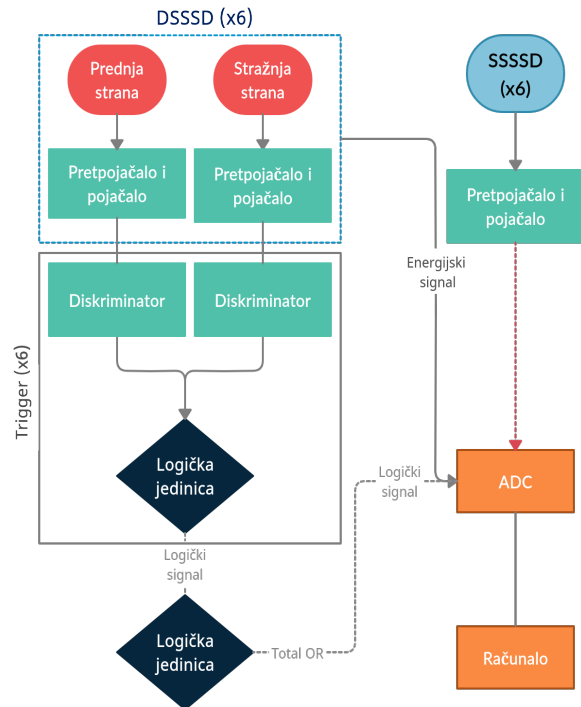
DSSSD (x6)

Prednja strana

Stražnja strana

Pretpojačalo i pojačalo

Pretpojačalo i pojačalo

SSSSD (x6)

Pretpojačalo i pojačalo

Trigger (x6)

Diskriminator

Diskriminator

Energijski signal

Logička jedinica

Logički signal

ADC

Logički signal

Logička jedinica

Total OR

Računalo